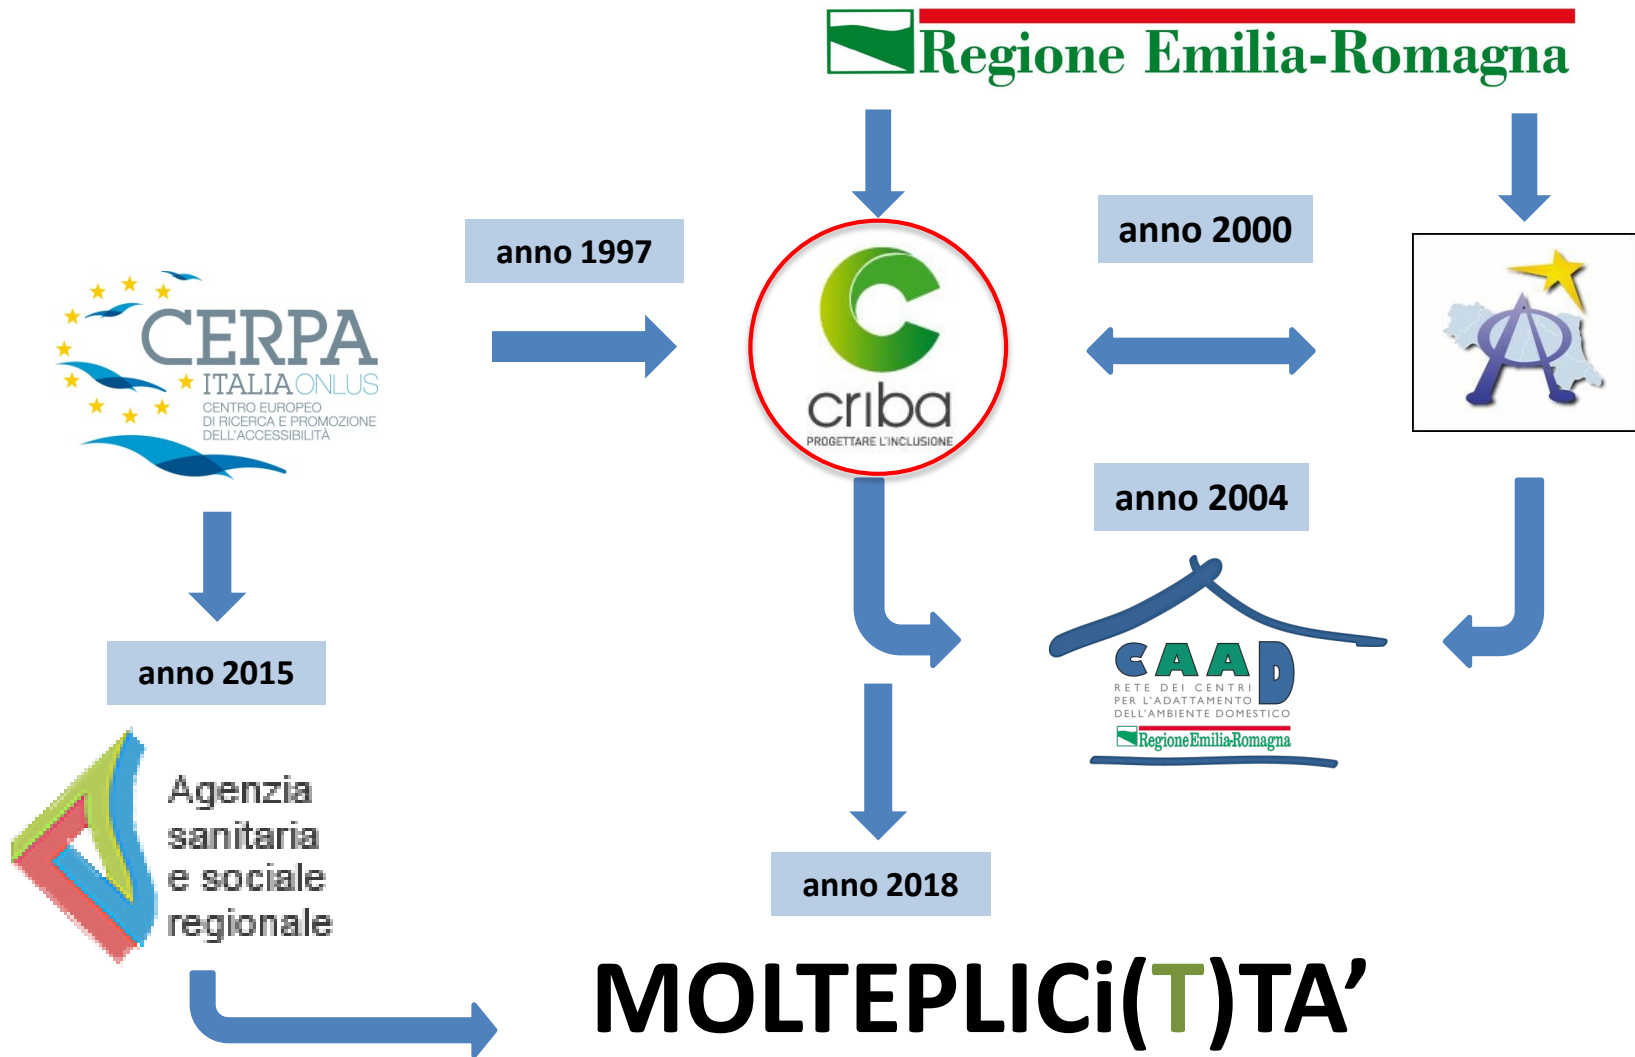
Regione Emilia-Romagna

CERPA ITALIA ONLUS
CENTRO EUROPEO DI RICERCA E PROMOZIONE DELL'ACCESSIBILITÀ

anno 1997

criba
PROGETTARE L'INCLUSIONE

anno 2000

anno 2004

CAAD
RETE DEI CENTRI PER L'ADATTAMENTO DELL'AMBIENTE DOMESTICO
Regione Emilia-Romagna

anno 2015

Agenzia sanitaria e sociale regionale

anno 2018

MOLTEPLICi(T)TA'